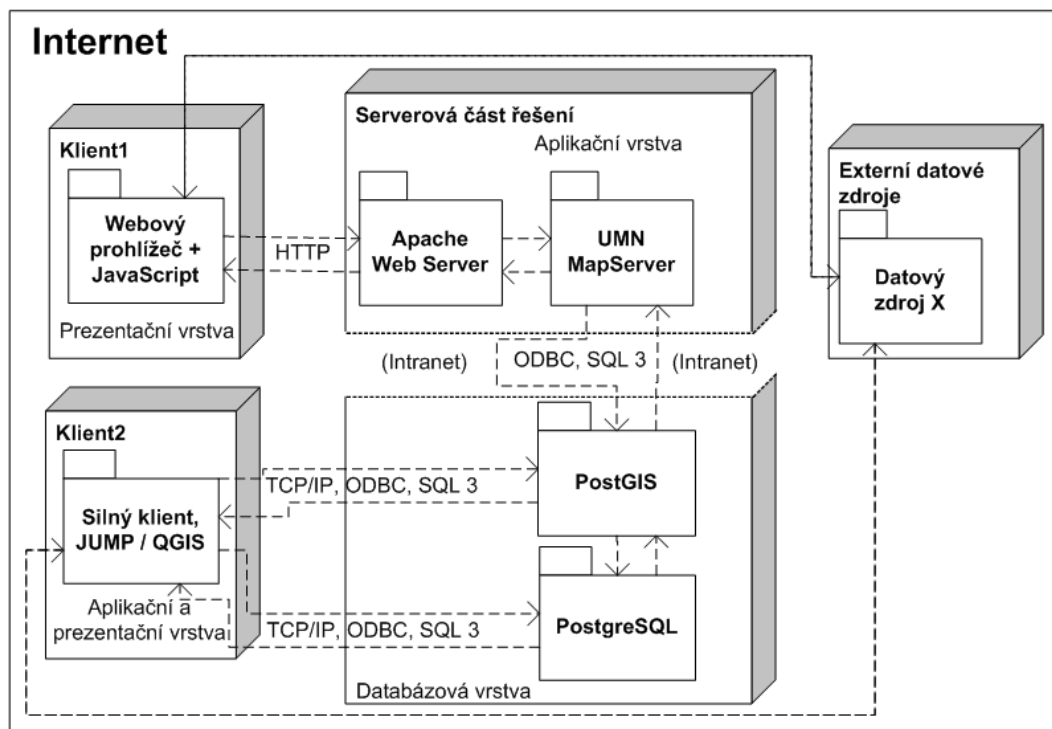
Internet

Klient1

Webový prohlížeč + JavaScript

Prezentační vrstva

Serverová část řešení

Aplikační vrstva

HTTP

Apache Web Server

UMN MapServer

Externí datové zdroje

Datový zdroj X

(Intranet)

ODBC, SQL 3

(Intranet)

Klient2

Silný klient, JUMP / QGIS

Aplikační a prezentační vrstva

TCP/IP, ODBC, SQL 3

PostGIS

TCP/IP, ODBC, SQL 3

PostgreSQL

Databázová vrstva